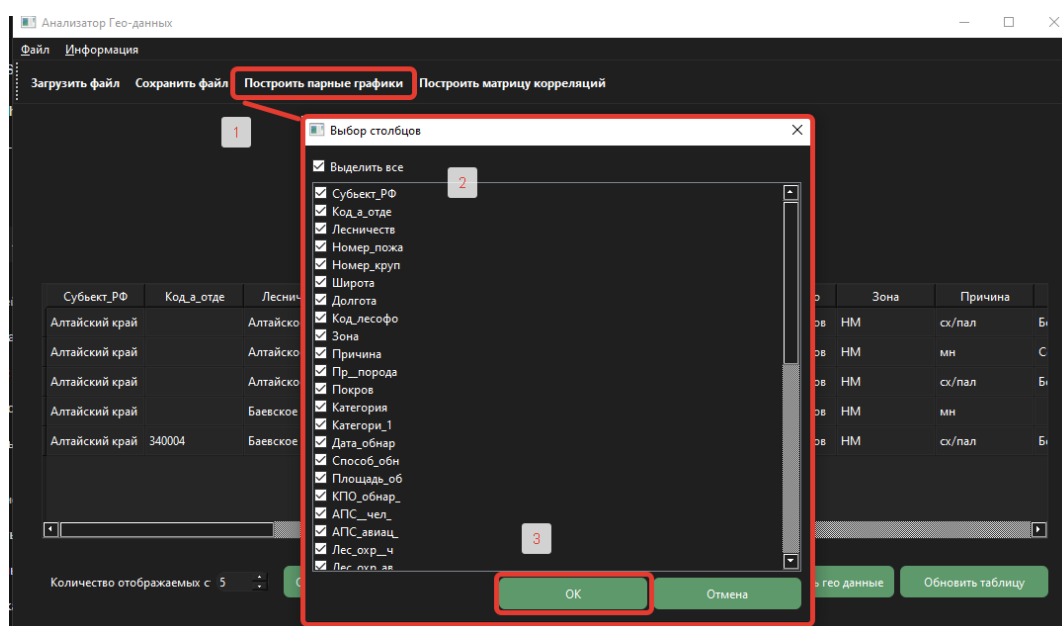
Анализатор Гео-данных

Файл Информация

Загрузить файл Сохранить файл Построить парные графики Построить матрицу корреляций

1

Выбор столбцов

Выделить все

2

Субьект_РФ
Код_а_отде
Лесничеств
Номер_пожа
Номер_круп
Широта
Долгота
Код_лесофо
Зона
Причина
Пр__порода
Покров
Категория
Категори_1
Дата_обнар
Способ_обн
Площадь_об
КПО_обнар_
АПС__чел_
АПС_авиац_
Лес_охр__ч
Лес_охр_ав

3

OK Отмена

| Субьект_РФ | Код_а_отде | Леснич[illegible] | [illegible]о | Зона | Причина | |
|---|---|---|---|---|---|---|
| Алтайский край | | Алтайско | ов | НМ | сх/пал | Б |
| Алтайский край | | Алтайско | ов | НМ | мн | С |
| Алтайский край | | Алтайско | ов | НМ | сх/пал | Б |
| Алтайский край | | Баевское | ов | НМ | мн | |
| Алтайский край | 340004 | Баевское | ов | НМ | сх/пал | Б |

Количество отображаемых с 5

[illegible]гео данные Обновить таблицу